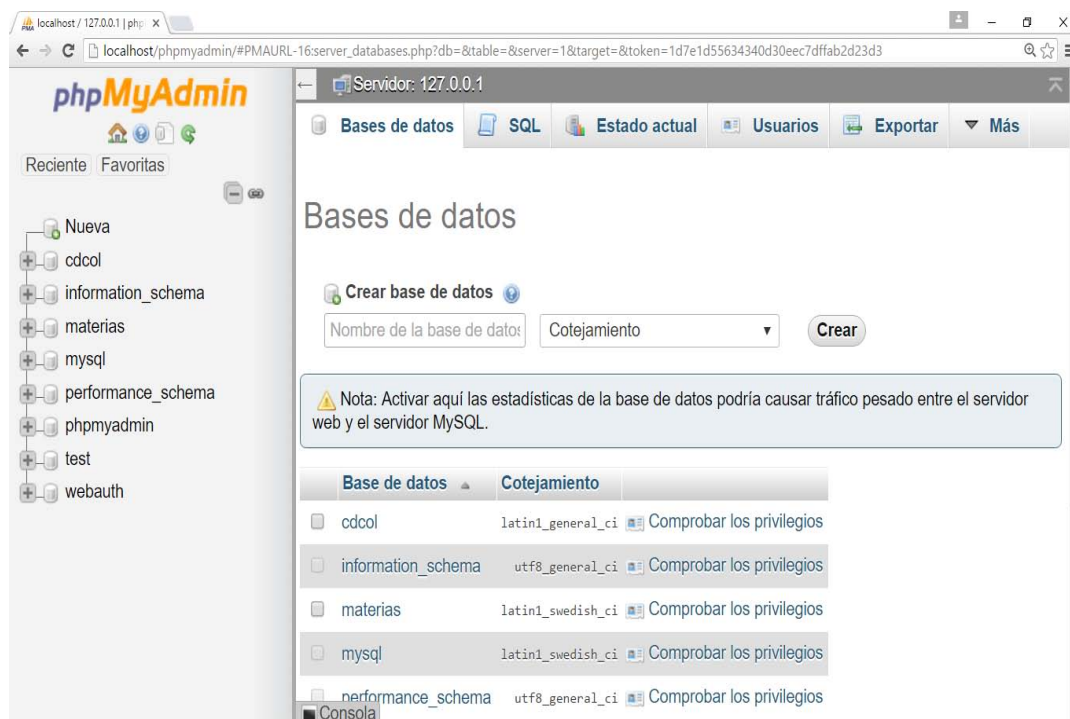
localhost / 127.0.0.1 | php ×

localhost/phpmyadmin/#PMAURL-16:server_databases.php?db=&table=&server=1&target=&token=1d7e1d55634340d30eec7dffab2d23d3

phpMyAdmin

Reciente Favoritas

Nueva
cdcol
information_schema
materias
mysql
performance_schema
phpmyadmin
test
webauth

Servidor: 127.0.0.1

Bases de datos | SQL | Estado actual | Usuarios | Exportar | Más

Bases de datos

Crear base de datos

Nombre de la base de datos | Cotejamiento | Crear

Nota: Activar aquí las estadísticas de la base de datos podría causar tráfico pesado entre el servidor web y el servidor MySQL.

| Base de datos | Cotejamiento | |
|---|---|---|
| cdcol | latin1_general_ci | Comprobar los privilegios |
| information_schema | utf8_general_ci | Comprobar los privilegios |
| materias | latin1_swedish_ci | Comprobar los privilegios |
| mysql | latin1_swedish_ci | Comprobar los privilegios |
| performance_schema | utf8_general_ci | Comprobar los privilegios |

Consola